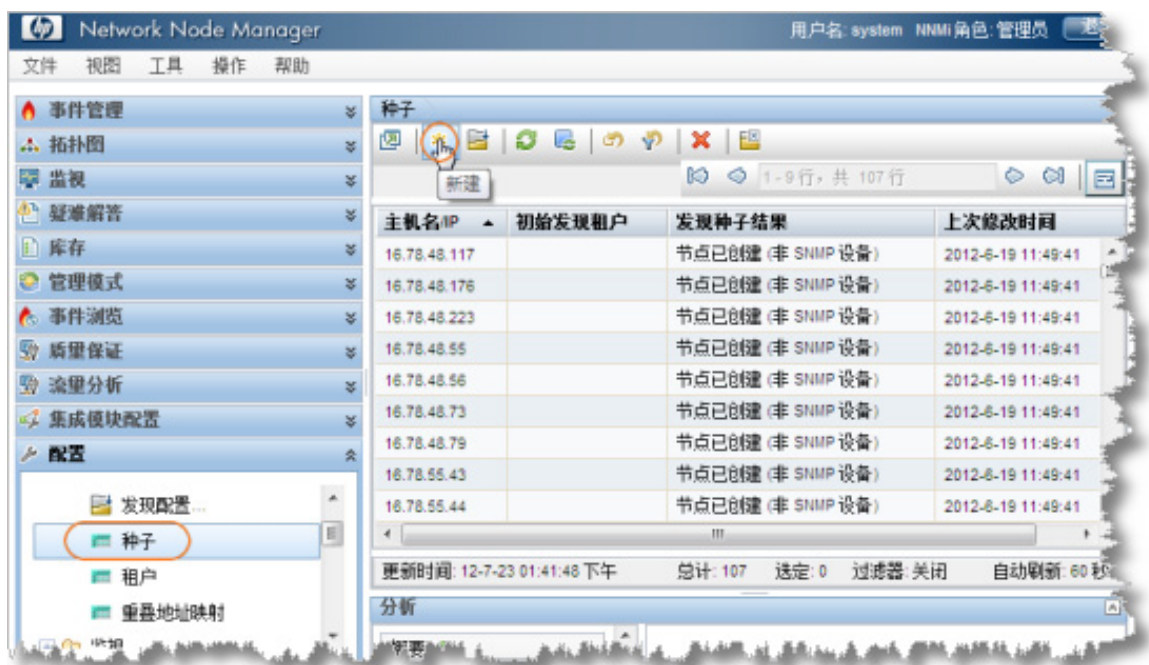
Network Node Manager

用户名: system NNMi角色: 管理员

文件 视图 工具 操作 帮助

事件管理
拓扑图
监视
疑难解答
库存
管理模式
事件浏览
质量保证
流量分析
集成模块配置
配置

发现配置...
种子
租户
重叠地址映射

种子

新建

1 - 9行，共 107 行

| 主机名/IP | 初始发现租户 | 发现种子结果 | 上次修改时间 |
|---|---|---|---|
| 16.78.48.117 | | 节点已创建 (非 SNMP 设备) | 2012-6-19 11:49:41 |
| 16.78.48.176 | | 节点已创建 (非 SNMP 设备) | 2012-6-19 11:49:41 |
| 16.78.48.223 | | 节点已创建 (非 SNMP 设备) | 2012-6-19 11:49:41 |
| 16.78.48.55 | | 节点已创建 (非 SNMP 设备) | 2012-6-19 11:49:41 |
| 16.78.48.56 | | 节点已创建 (非 SNMP 设备) | 2012-6-19 11:49:41 |
| 16.78.48.73 | | 节点已创建 (非 SNMP 设备) | 2012-6-19 11:49:41 |
| 16.78.48.79 | | 节点已创建 (非 SNMP 设备) | 2012-6-19 11:49:41 |
| 16.78.55.43 | | 节点已创建 (非 SNMP 设备) | 2012-6-19 11:49:41 |
| 16.78.55.44 | | 节点已创建 (非 SNMP 设备) | 2012-6-19 11:49:41 |

更新时间: 12-7-23 01:41:48 下午 总计: 107 选定: 0 过滤器: 关闭 自动刷新: 60 秒

分析